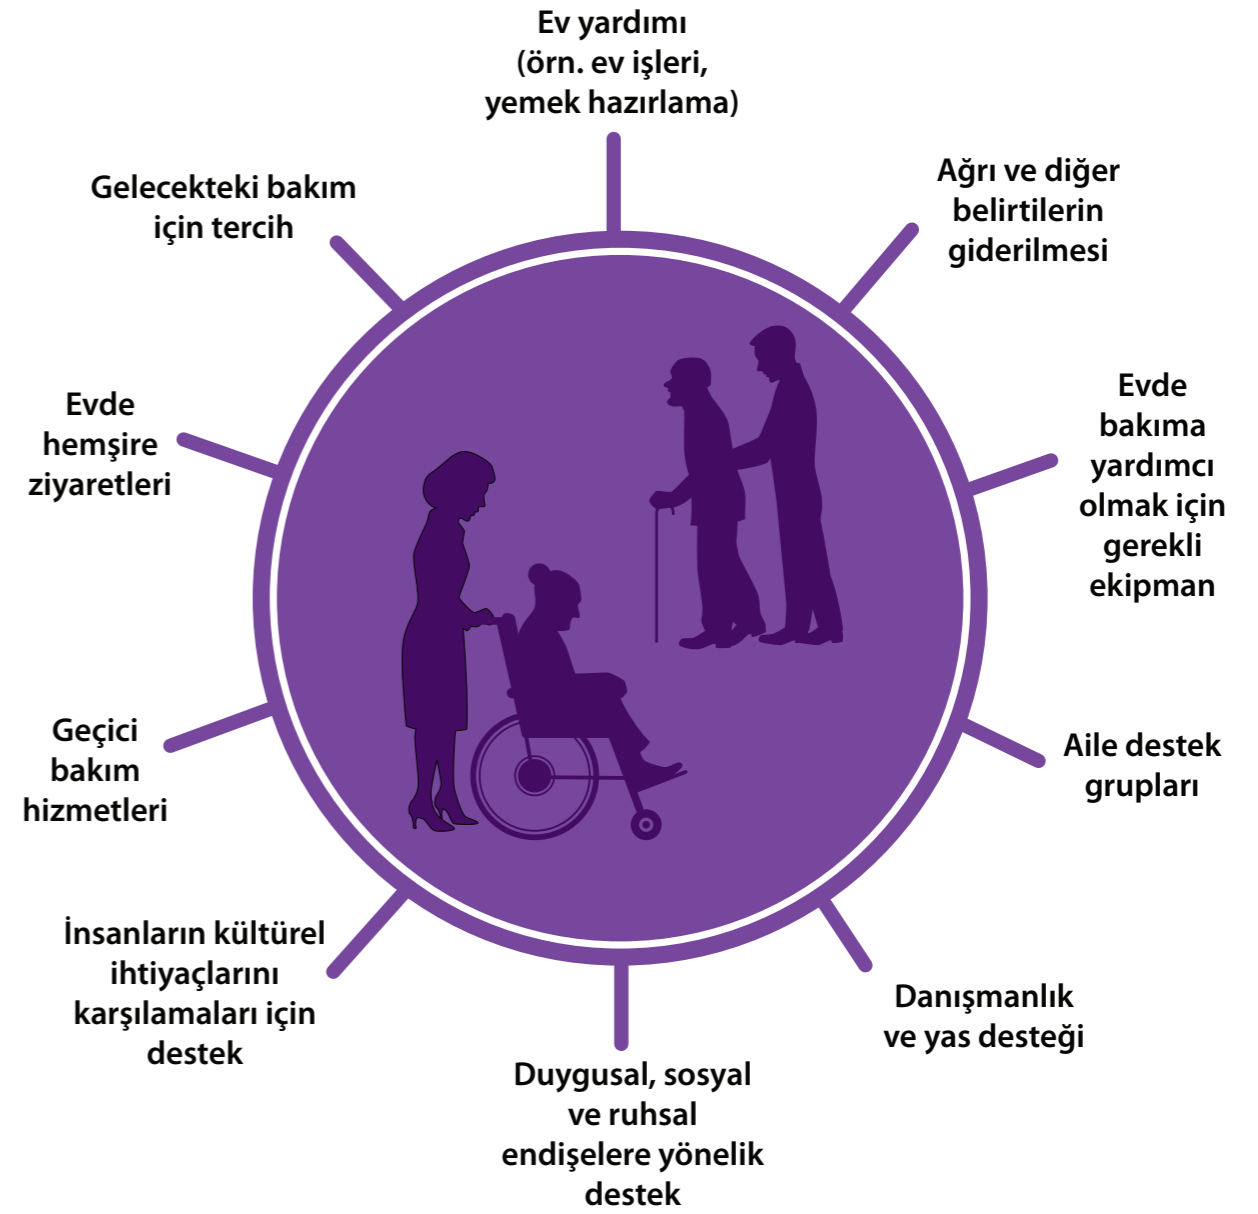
Ev yardımı (örn. ev işleri, yemek hazırlama)

Ağrı ve diğer belirtilerin giderilmesi

Evde bakıma yardımcı olmak için gerekli ekipman

Aile destek grupları

Danışmanlık ve yas desteği

Duygusal, sosyal ve ruhsal endişelere yönelik destek

İnsanların kültürel ihtiyaçlarını karşılamaları için destek

Geçici bakım hizmetleri

Evde hemşire ziyaretleri

Gelecekteki bakım için tercih